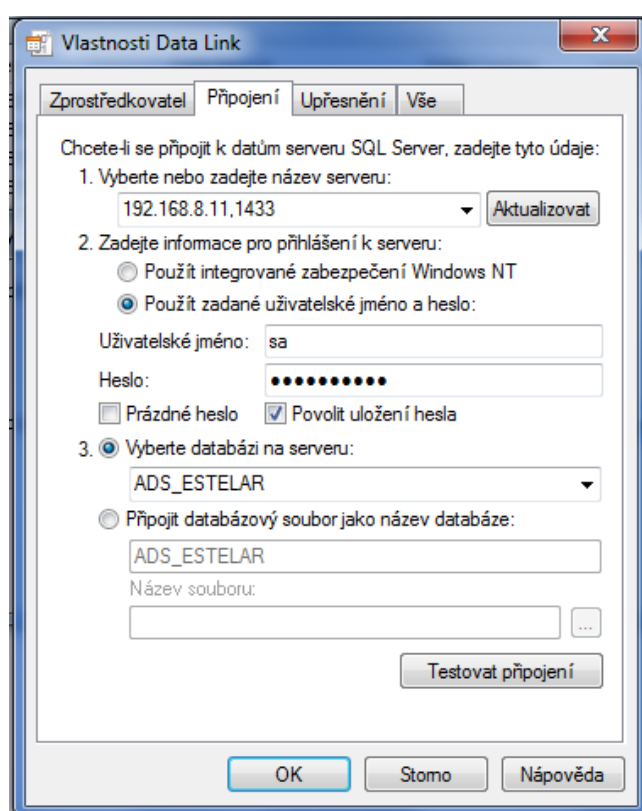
Vlastnosti Data Link

Zprostředkovatel | Připojení | Upřesnění | Vše

Chcete-li se připojit k datům serveru SQL Server, zadejte tyto údaje:

1. Vyberte nebo zadejte název serveru:

192.168.8.11,1433

Aktualizovat

2. Zadejte informace pro přihlášení k serveru:

Použít integrované zabezpečení Windows NT

Použít zadané uživatelské jméno a heslo:

Uživatelské jméno: sa

Heslo: •••••••••••

Prázdné heslo

Povolit uložení hesla

3. Vyberte databázi na serveru:

ADS_ESTELAR

Připojit databázový soubor jako název databáze:

ADS_ESTELAR

Název souboru:

...

Testovat připojení

OK

Storno

Nápověda